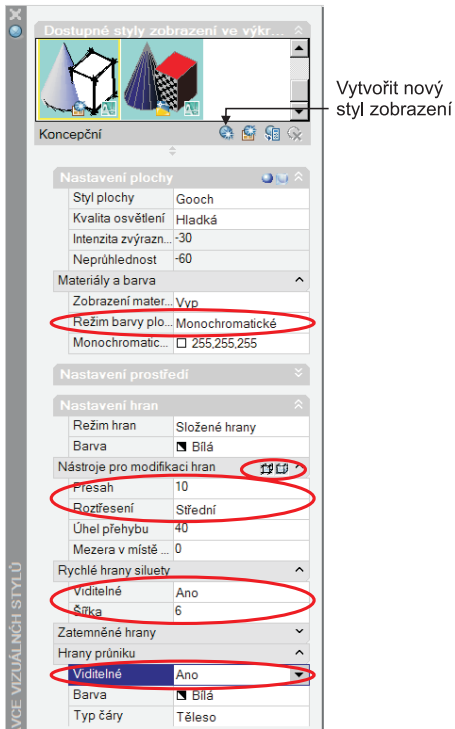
Dostupné styly zobrazení ve výkr...

Koncepční

Vytvořit nový styl zobrazení

Nastavení plochy

| | |
|---|---|
| Styl plochy | Gooch |
| Kvalita osvětlení | Hladká |
| Intenzita zvýrazn... | -30 |
| Neprůhlednost | -60 |

Materiály a barva

| | |
|---|---|
| Zobrazení mater... | Vyp |
| Režim barvy plo... | Monochromatické |
| Monochromatic... | 255,255,255 |

Nastavení prostředí

Nastavení hran

| | |
|---|---|
| Režim hran | Složené hrany |
| Barva | Bílá |

Nástroje pro modifikaci hran

| | |
|---|---|
| Přesah | 10 |
| Roztřesení | Střední |
| Úhel přehybu | 40 |
| Mezera v místě ... | 0 |

Rychlé hrany siluety

| | |
|---|---|
| Viditelné | Ano |
| Šířka | 6 |

Zatemněné hrany

Hrany průniku

| | |
|---|---|
| Viditelné | Ano |
| Barva | Bílá |
| Typ čáry | Těleso |

VCE VIZUÁLNÍCH STYLŮ